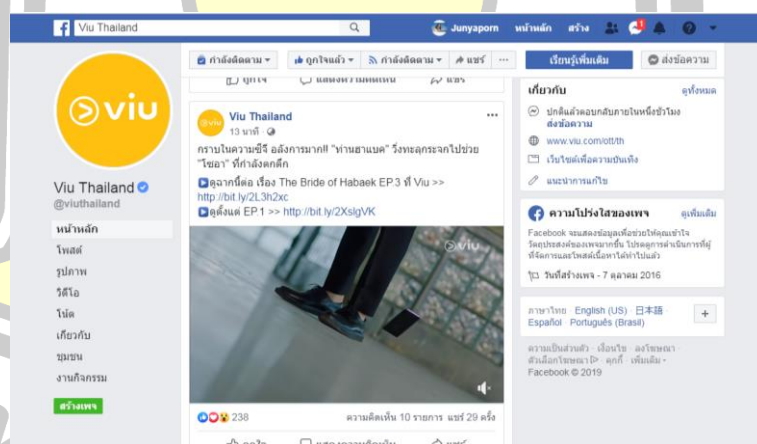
Viu Thailand

Junyaporn หน้าหลัก สร้าง

กำลังติดตาม ถูกใจแล้ว กำลังติดตาม แชร์ ... เรียนรู้เพิ่มเติม ส่งข้อความ

viu

Viu Thailand
@viuthailand

หน้าหลัก
โพสต์
รูปภาพ
วิดีโอ
โน้ต
เกี่ยวกับ
ชุมชน
งานกิจกรรม

สร้างเพจ

ถูกใจ แสดงความคิดเห็น แชร์

Viu Thailand
13 นาที

กราบในความขี้จี อลังการมาก!! "ท่านฮาแบค" วิ่งทะลุกระจกไปช่วย "โซอา" ที่กำลังตกตึก

ดูฉากนี้ต่อ เรื่อง The Bride of Habaek EP.3 ที่ Viu >>
http://bit.ly/2L3h2xc
ดูตั้งแต่ EP.1 >> http://bit.ly/2XslgVK

viu

238 ความคิดเห็น 10 รายการ แชร์ 29 ครั้ง

เกี่ยวกับ ดูทั้งหมด
ปกติแล้วตอบกลับภายในหนึ่งชั่วโมง
ส่งข้อความ
www.viu.com/ott/th
เว็บไซต์เพื่อความบันเทิง
แนะนำการแก้ไข

ความโปร่งใสของเพจ ดูเพิ่มเติม
Facebook จะแสดงข้อมูลเพื่อช่วยให้คุณเข้าใจวัตถุประสงค์ของเพจมากขึ้น โปรดดูการดำเนินการที่ผู้ที่จัดการและโพสต์เนื้อหาได้ทำไปแล้ว
วันที่สร้างเพจ - 7 ตุลาคม 2016

ภาษาไทย · English (US) · 日本語 · Español · Português (Brasil)

ความเป็นส่วนตัว · เงื่อนไข · ลงโฆษณา · ตัวเลือกโฆษณา · คุกกี้ · เพิ่มเติม ·
Facebook © 2019